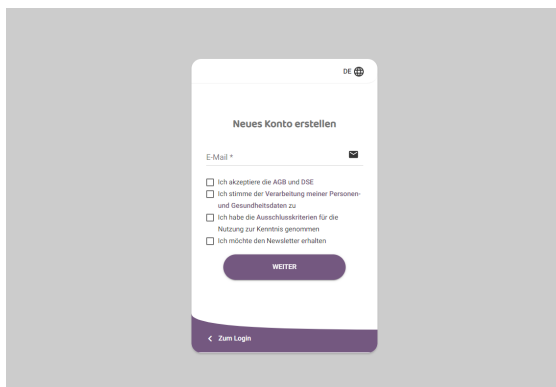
DE

Neues Konto erstellen

E-Mail *

Ich akzeptiere die AGB und DSE

Ich stimme der Verarbeitung meiner Personen- und Gesundheitsdaten zu

Ich habe die Ausschlusskriterien für die Nutzung zur Kenntnis genommen

Ich möchte den Newsletter erhalten

WEITER

Zum Login